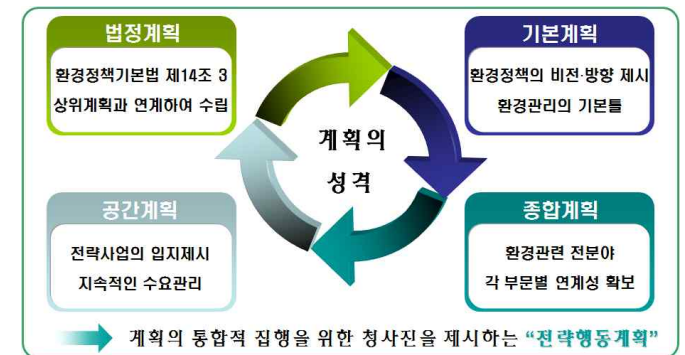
법정계획

환경정책기본법 제14조 3
상위계획과 연계하여 수립

기본계획

환경정책의 비전·방향 제시
환경관리의 기본틀

계획의
성격

공간계획

전략사업의 입지제시
지속적인 수요관리

종합계획

환경관련 전분야
각 부문별 연계성 확보

계획의 통합적 집행을 위한 청사진을 제시하는 "전략행동계획"